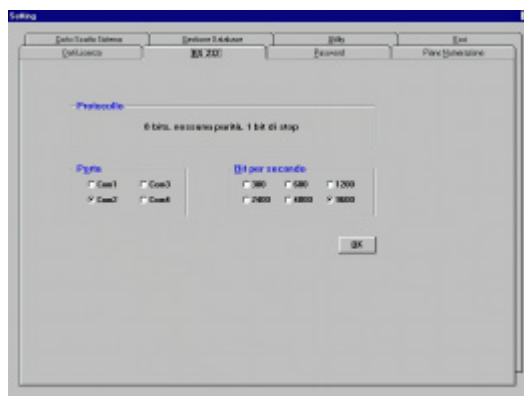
Setting

Carta Scuola Sistema | Gestione Database | Utility | Esci
Dati Licenza | RS 232 | Password | Piano Numerazione

Protocollo

8 bits, nessuna parità, 1 bit di stop

Porta

Com1 Com3
Com2 Com4

Bit per secondo

300 600 1200
2400 4800 9600

OK